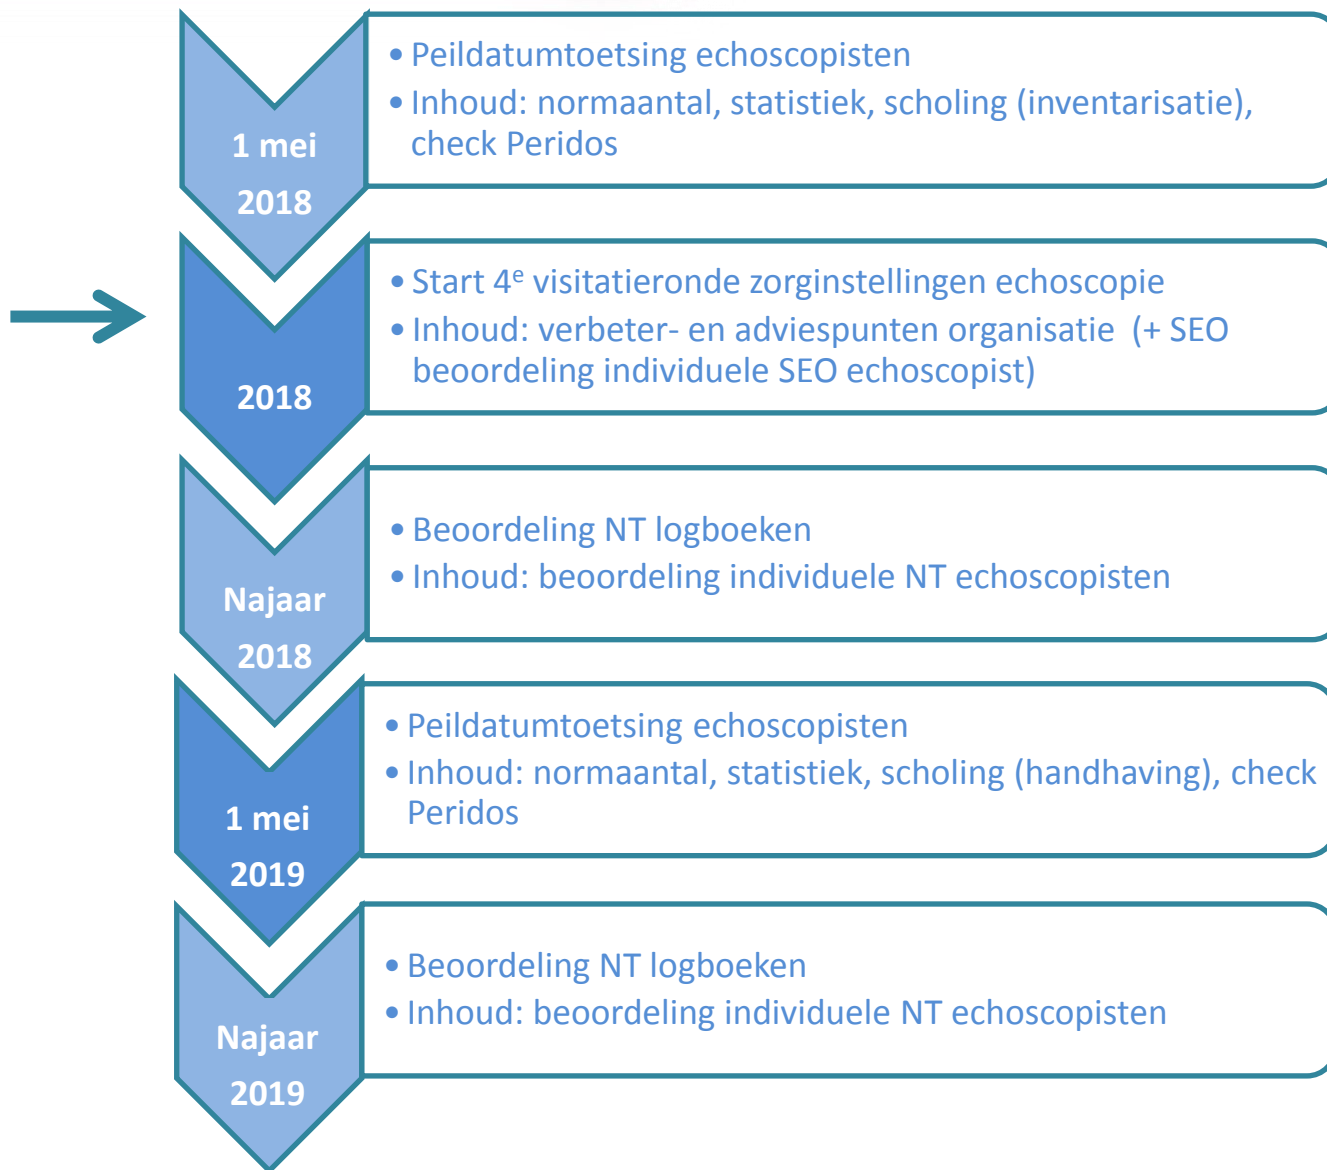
1 mei 2018

• Peildatumtoetsing echoscopisten
• Inhoud: normaantal, statistiek, scholing (inventarisatie), check Peridos

2018

• Start 4$^{e}$ visitatieronde zorginstellingen echoscopie
• Inhoud: verbeter- en adviespunten organisatie (+ SEO beoordeling individuele SEO echoscopist)

Najaar 2018

• Beoordeling NT logboeken
• Inhoud: beoordeling individuele NT echoscopisten

1 mei 2019

• Peildatumtoetsing echoscopisten
• Inhoud: normaantal, statistiek, scholing (handhaving), check Peridos

Najaar 2019

• Beoordeling NT logboeken
• Inhoud: beoordeling individuele NT echoscopisten